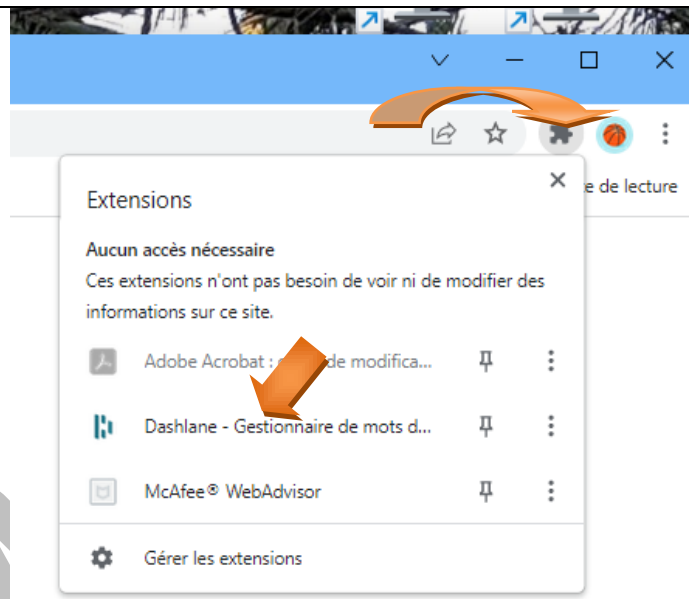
Extensions

e de lecture

Aucun accès nécessaire
Ces extensions n'ont pas besoin de voir ni de modifier des informations sur ce site.

Adobe Acrobat : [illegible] de modifica...

Dashlane - Gestionnaire de mots d...

McAfee® WebAdvisor

Gérer les extensions